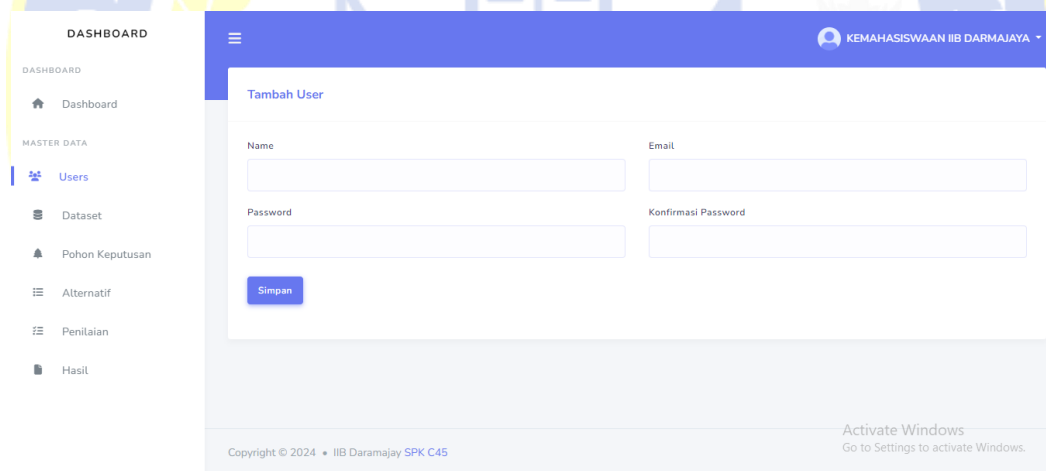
DASHBOARD

DASHBOARD

Dashboard

MASTER DATA

Users

Dataset

Pohon Keputusan

Alternatif

Penilaian

Hasil

KEMAHASISWAAN IIB DARMAJAYA

Tambah User

Name

Email

Password

Konfirmasi Password

Simpan

Activate Windows
Go to Settings to activate Windows.

Copyright © 2024 • IIB Daramajay SPK C45